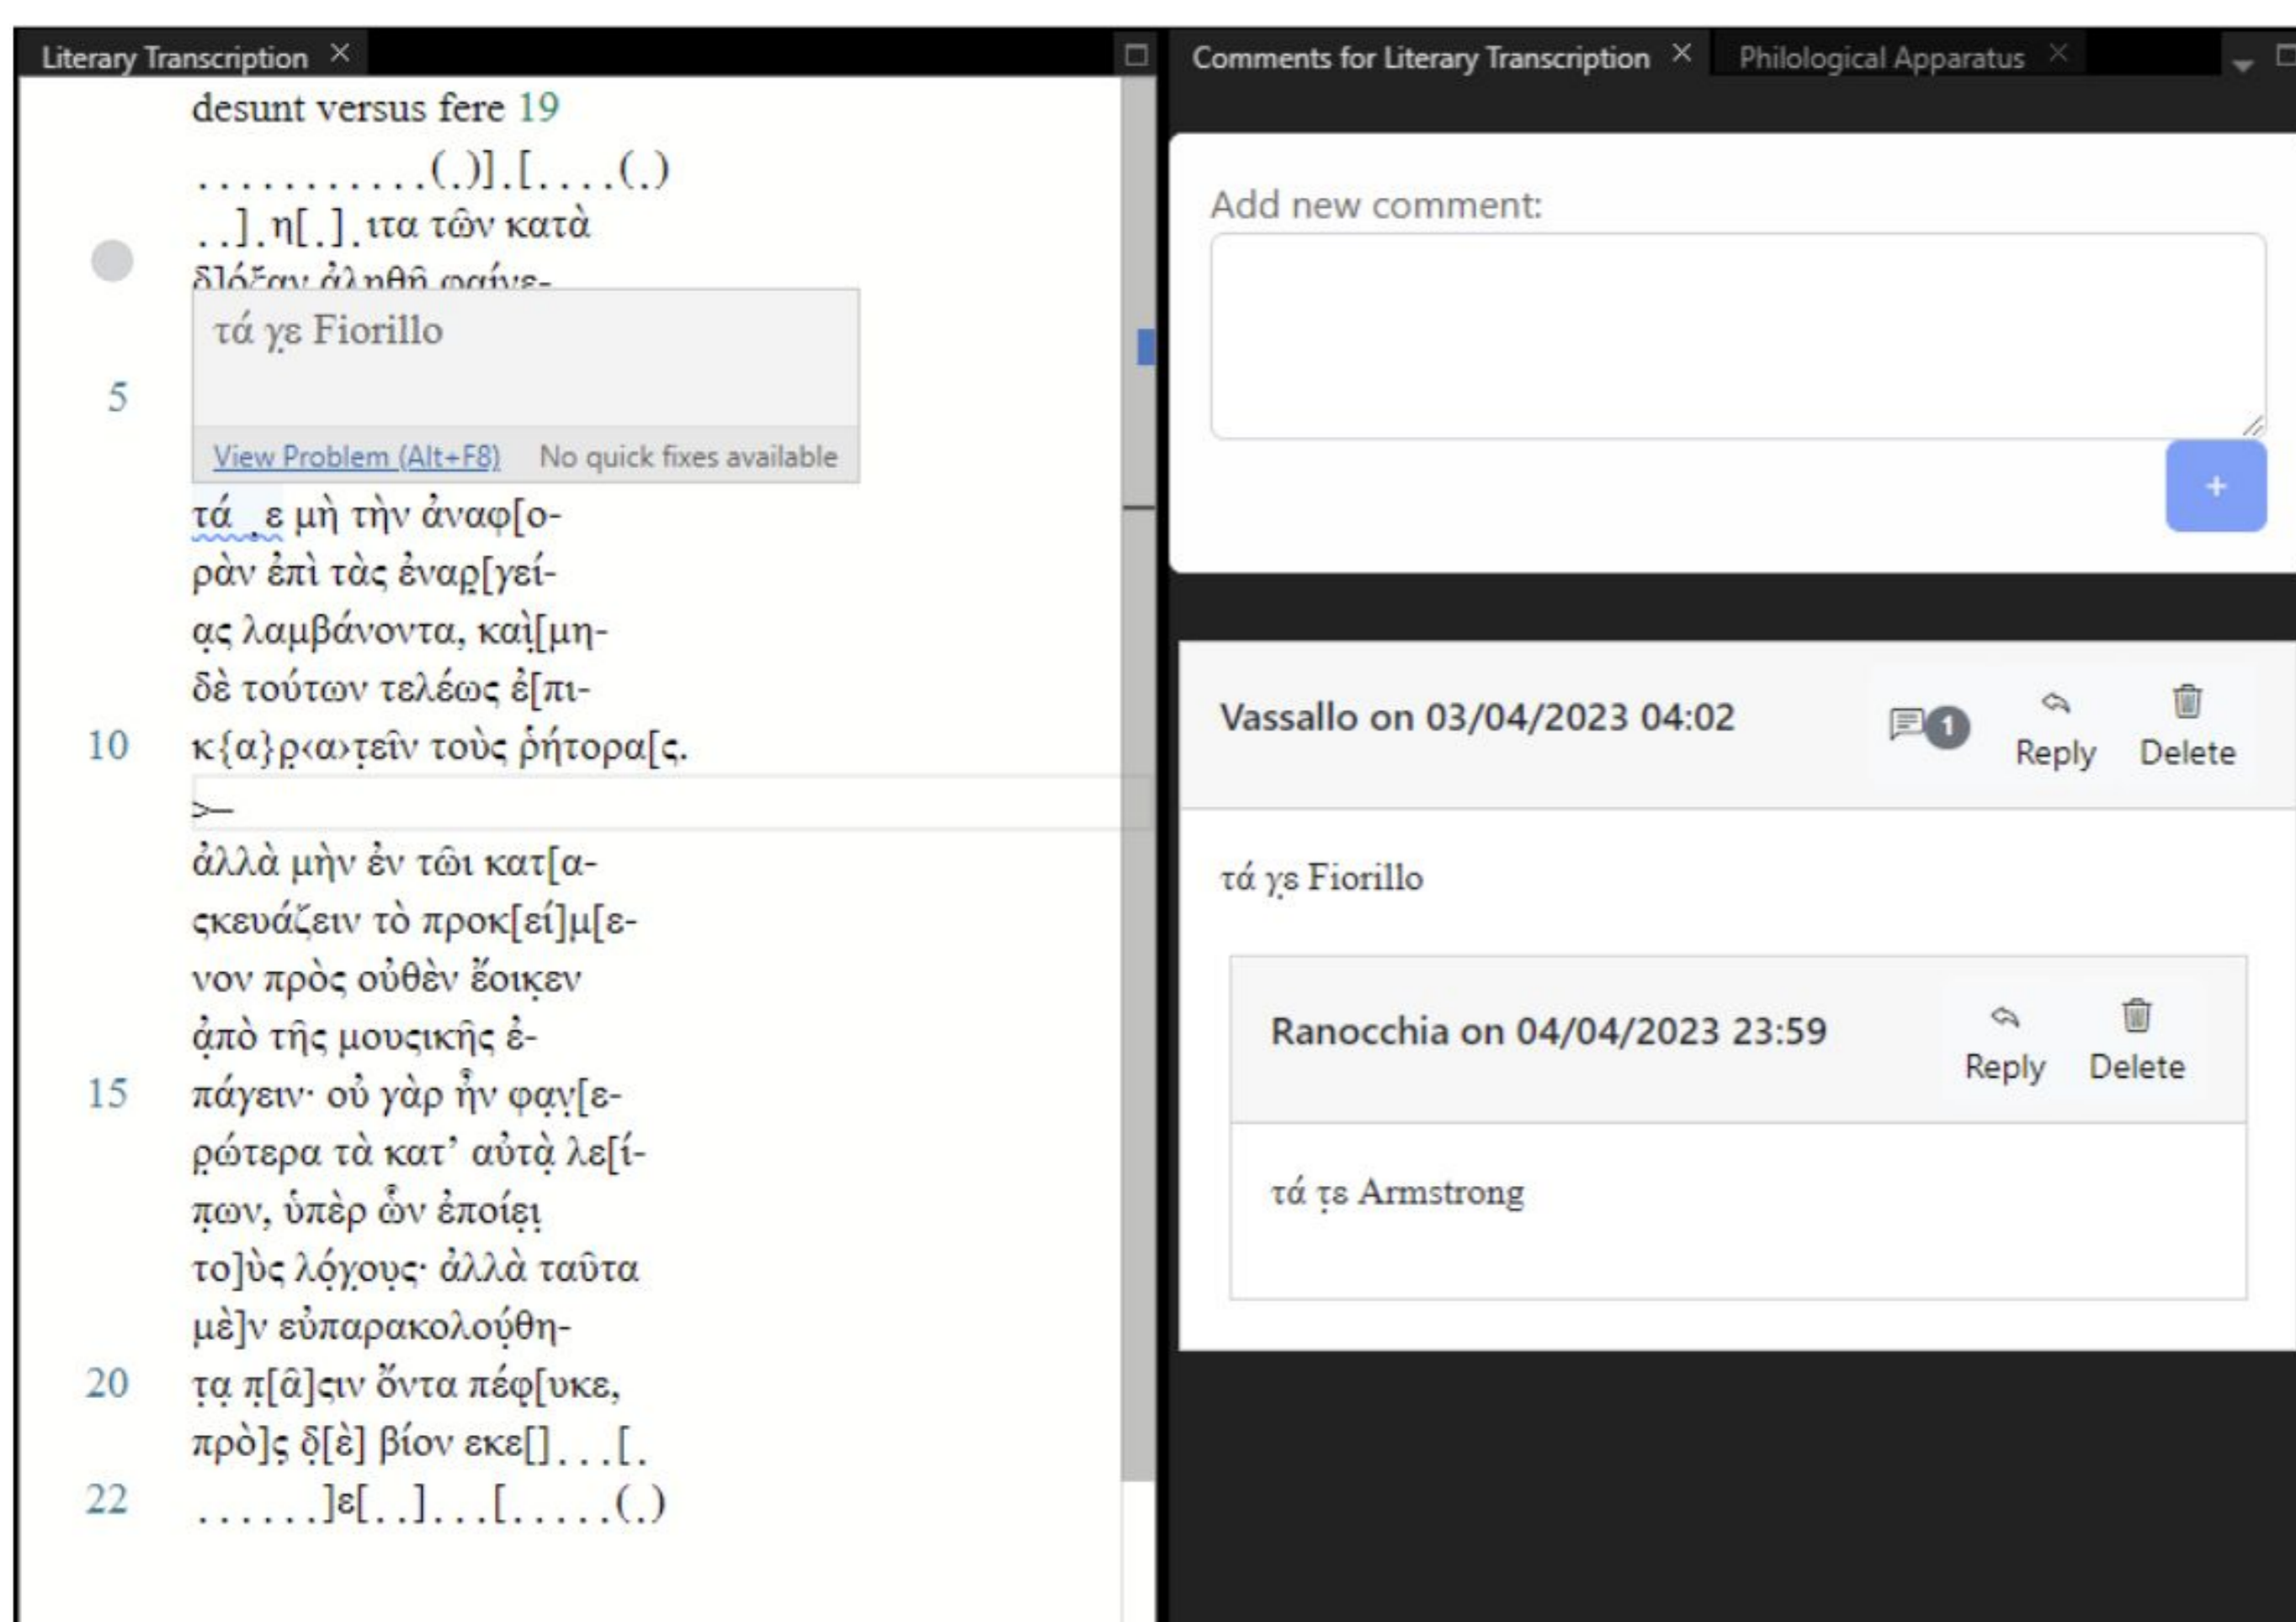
Literary Transcription ×

desunt versus fere 19

. . . . . . . . . . . (.)] . [. . . . (.)

. . ] . η[ . ] . ιτα τῶν κατὰ

δ]όξαν ἀληθῆ φαίνε-

τά γε Fiorillo

View Problem (Alt+F8) No quick fixes available

5

τά ̣ε μὴ τὴν ἀναφ[ο-

ρὰν ἐπὶ τὰς ἐναρ[γεί-

ας λαμβάνοντα, καὶ[μη-

δὲ τούτων τελέως ἐ[πι-

10 κ{α}ρ‹α›τεῖν τοὺς ῥήτορα[ς.

>—

ἀλλὰ μὴν ἐν τῶι κατ[α-

ϲκευάζειν τὸ προκ[εί]μ[ε-

νον πρὸς οὐθὲν ἔοικεν

ἀπὸ τῆς μουϲικῆς ἐ-

15 πάγειν· οὐ γὰρ ἦν φαν[ε-

ρώτερα τὰ κατ' αὐτὰ λε[ί-

πων, ὑπὲρ ὧν ἐποίει

το]ὺς λόγους· ἀλλὰ ταῦτα

μὲ]ν εὐπαρακολούθη-

20 τα π[â]ϲιν ὄντα πέφ[υκε,

πρὸ]ς δ[ὲ] βίον εκε[] . . . [.

22 . . . . . . ]ε[. . ] . . . [. . . . . (.)

Comments for Literary Transcription × Philological Apparatus ×

Add new comment:

+

Vassallo on 03/04/2023 04:02 1 Reply Delete

τά γε Fiorillo

Ranocchia on 04/04/2023 23:59 Reply Delete

τά τε Armstrong